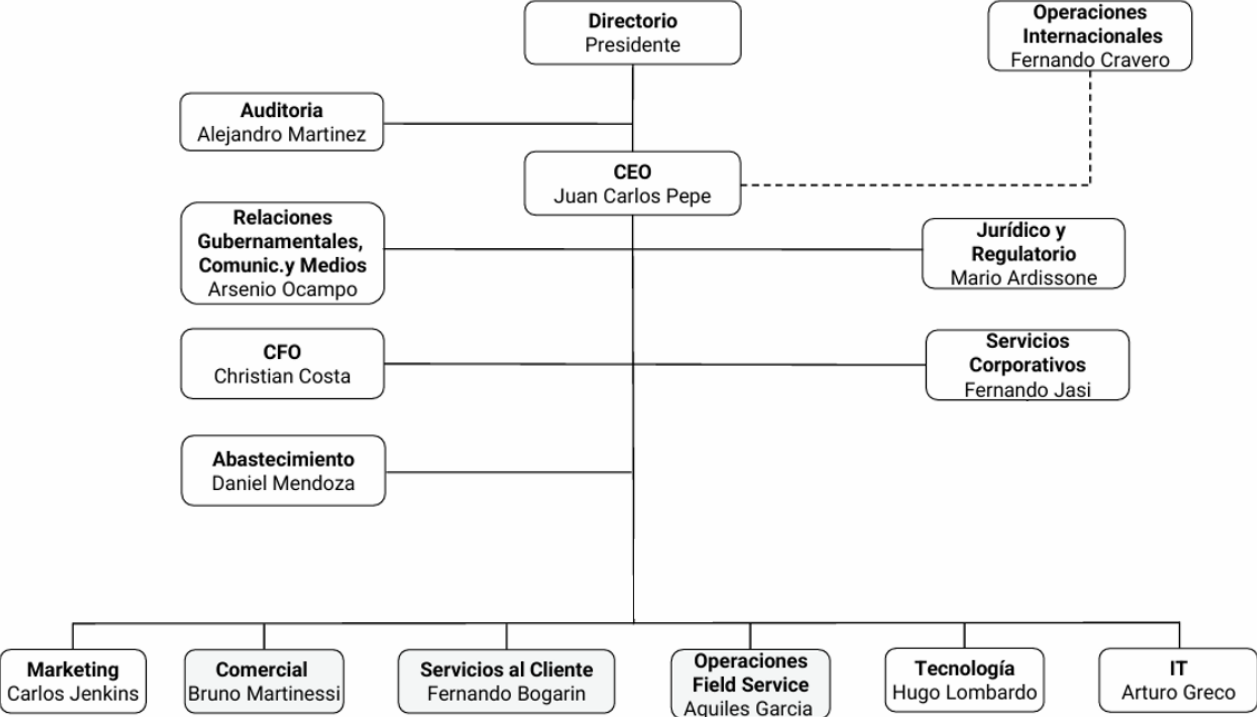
Directorio
Presidente

Operaciones Internacionales
Fernando Cravero

Auditoria
Alejandro Martinez

CEO
Juan Carlos Pepe

Relaciones Gubernamentales, Comunic.y Medios
Arsenio Ocampo

Jurídico y Regulatorio
Mario Ardissone

CFO
Christian Costa

Servicios Corporativos
Fernando Jasi

Abastecimiento
Daniel Mendoza

Marketing
Carlos Jenkins

Comercial
Bruno Martinessi

Servicios al Cliente
Fernando Bogarin

Operaciones Field Service
Aquiles Garcia

Tecnología
Hugo Lombardo

IT
Arturo Greco